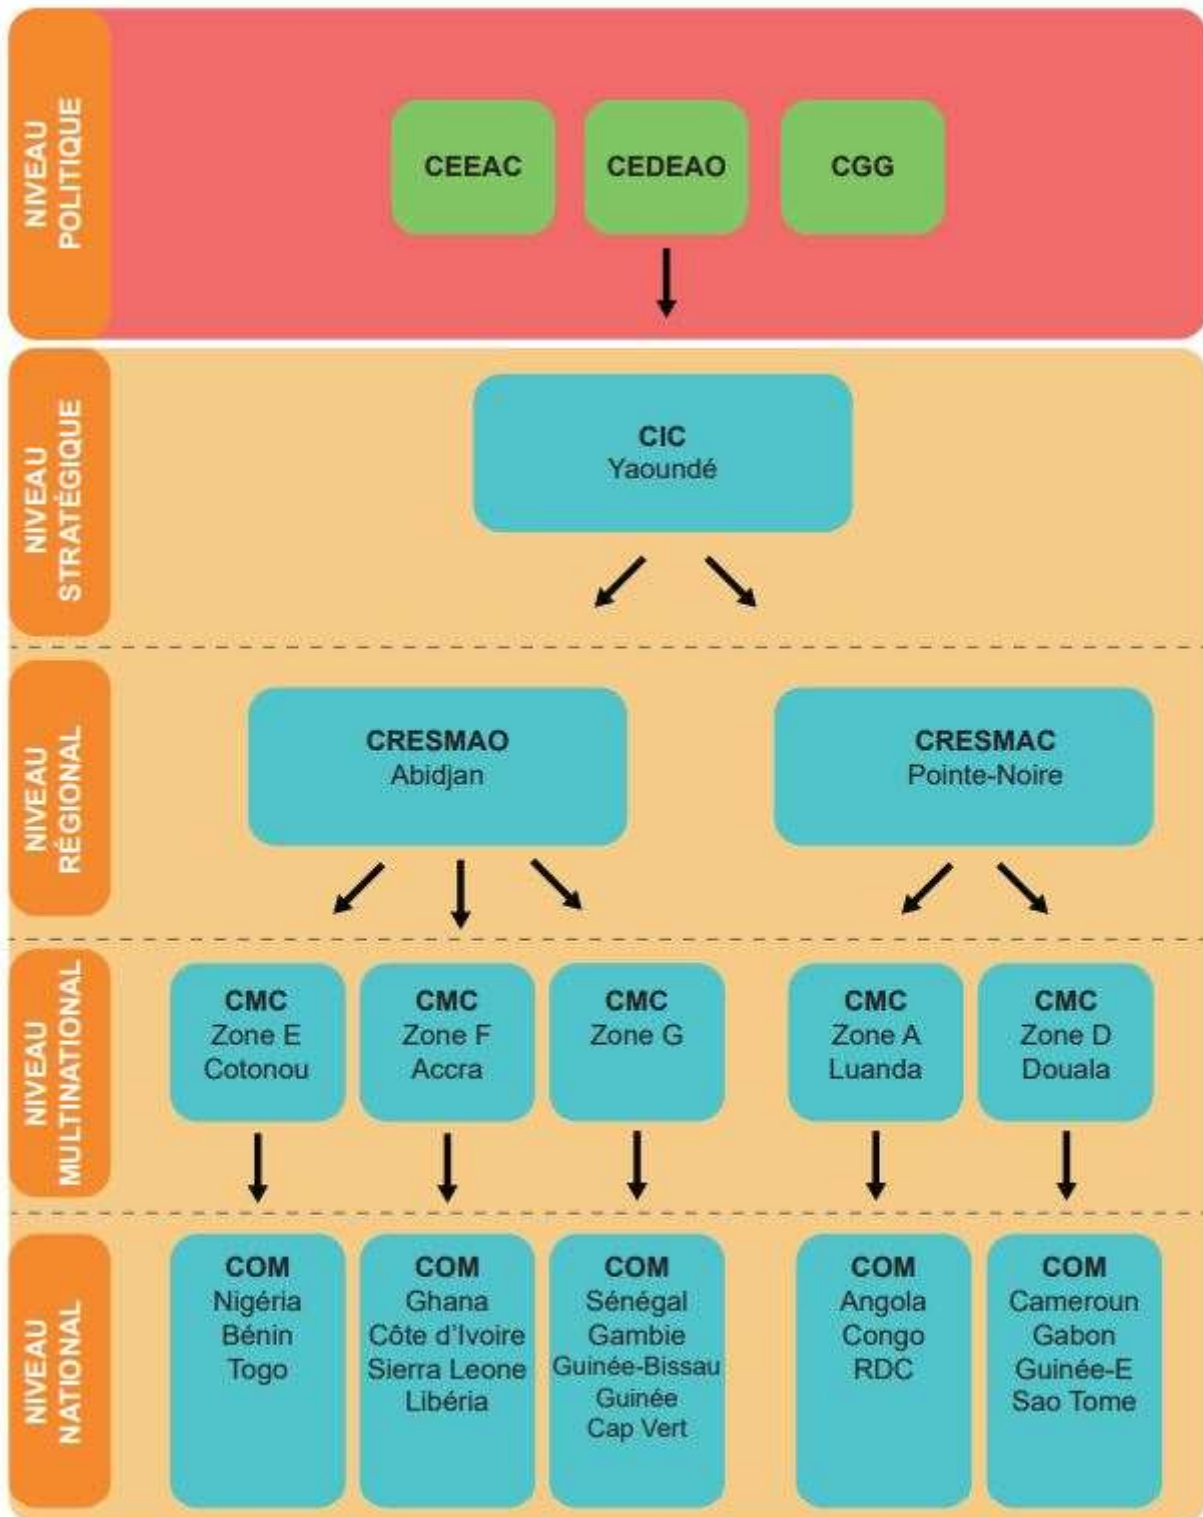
NIVEAU POLITIQUE

CEEAC

CEDEAO

CGG

NIVEAU STRATÉGIQUE

CIC
Yaoundé

NIVEAU RÉGIONAL

CRESMAO
Abidjan

CRESMAC
Pointe-Noire

NIVEAU MULTINATIONAL

CMC
Zone E
Cotonou

CMC
Zone F
Accra

CMC
Zone G

CMC
Zone A
Luanda

CMC
Zone D
Douala

NIVEAU NATIONAL

COM
Nigéria
Bénin
Togo

COM
Ghana
Côte d'Ivoire
Sierra Leone
Libéria

COM
Sénégal
Gambie
Guinée-Bissau
Guinée
Cap Vert

COM
Angola
Congo
RDC

COM
Cameroun
Gabon
Guinée-E
Sao Tome